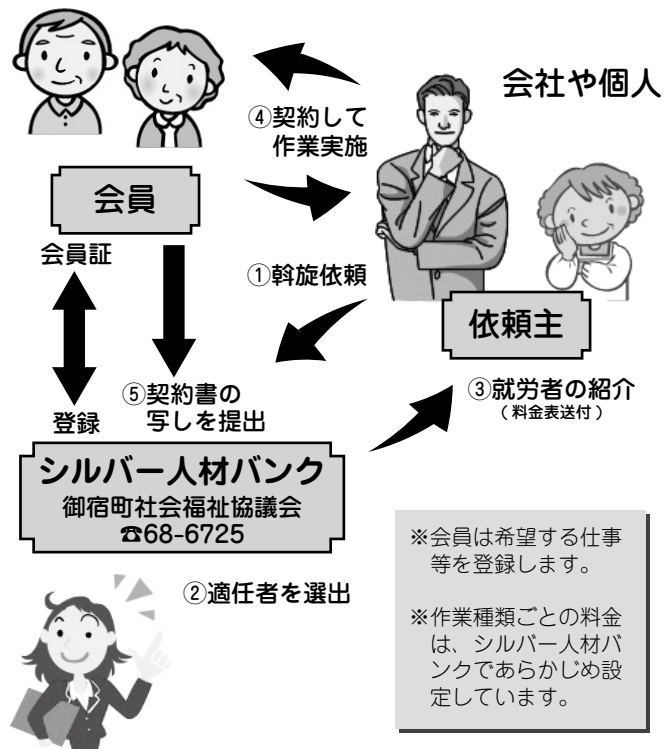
会社や個人

④契約して
作業実施

会員

会員証

①斡旋依頼

依頼主

⑤契約書の
写しを提出

登録

③就労者の紹介
（料金表送付）

シルバー人材バンク
御宿町社会福祉協議会
☎68-6725

②適任者を選出

※会員は希望する仕事等を登録します。

※作業種類ごとの料金は、シルバー人材バンクであらかじめ設定しています。